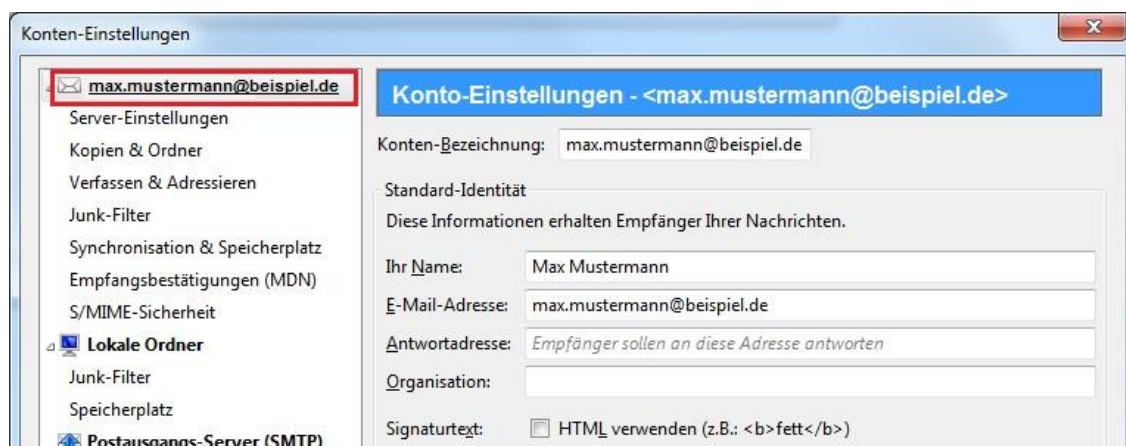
Konten-Einstellungen

max.mustermann@beispiel.de
Server-Einstellungen
Kopien & Ordner
Verfassen & Adressieren
Junk-Filter
Synchronisation & Speicherplatz
Empfangsbestätigungen (MDN)
S/MIME-Sicherheit
Lokale Ordner
Junk-Filter
Speicherplatz
Postausgangs-Server (SMTP)

Konto-Einstellungen - <max.mustermann@beispiel.de>

Konten-Bezeichnung: max.mustermann@beispiel.de

Standard-Identität
Diese Informationen erhalten Empfänger Ihrer Nachrichten.

Ihr Name: Max Mustermann
E-Mail-Adresse: max.mustermann@beispiel.de
Antwortadresse: Empfänger sollen an diese Adresse antworten
Organisation:
Signaturtext: HTML verwenden (z.B.: <b>fett</b>)